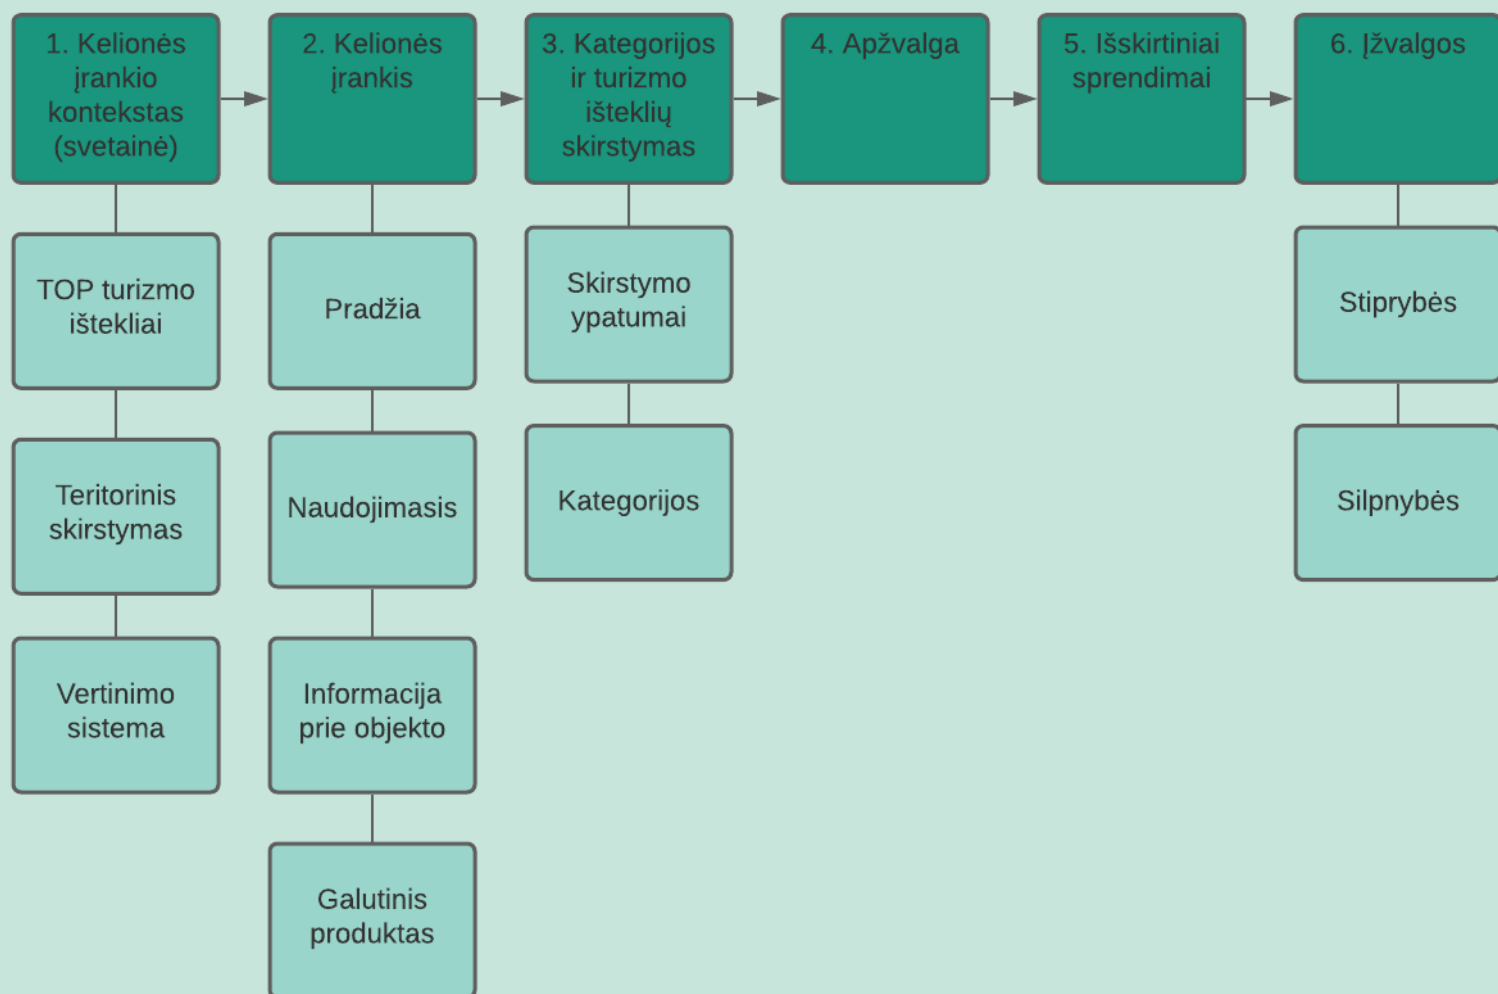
1. Kelionės įrankio kontekstas (svetainė)

TOP turizmo ištekliai

Teritorinis skirstymas

Vertinimo sistema

2. Kelionės įrankis

Pradžia

Naudojimasis

Informacija prie objekto

Galutinis produktas

3. Kategorijos ir turizmo išteklių skirstymas

Skirstymo ypatumai

Kategorijos

4. Apžvalga

5. Išskirtiniai sprendimai

6. Įžvalgos

Stiprybės

Silpnybės